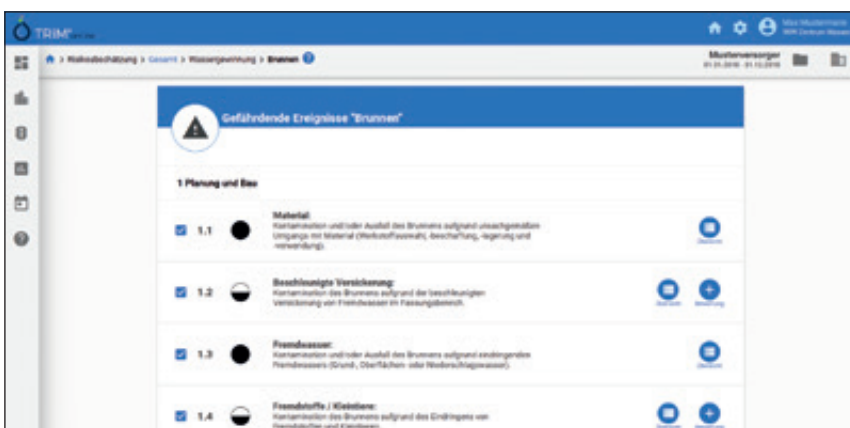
TRIM

Max Mustermann
IWW Zentrum Wasser

> Risikoabschätzung > Gesamt > Wassergewinnung > Brunnen

Musterversorger
01.01.2018 - 01.12.2018

Gefährdende Ereignisse "Brunnen"

1 Planung und Bau

1.1 Material:
Kontamination und/oder Ausfall des Brunnens aufgrund unsachgemäßen Umgangs mit Material (Werkstoffauswahl, -beschaffung, -lagerung und -verwendung).

1.2 Beschleunigte Versickerung:
Kontamination des Brunnens aufgrund der beschleunigten Versickerung von Fremdwasser im Fassungsbereich.

1.3 Fremdwasser:
Kontamination und/oder Ausfall des Brunnens aufgrund eindringenden Fremdwassers (Grund-, Oberflächen- oder Niederschlagswasser).

1.4 Fremdstoffe / Kleintiere:
Kontamination des Brunnens aufgrund des Eindringens von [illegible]